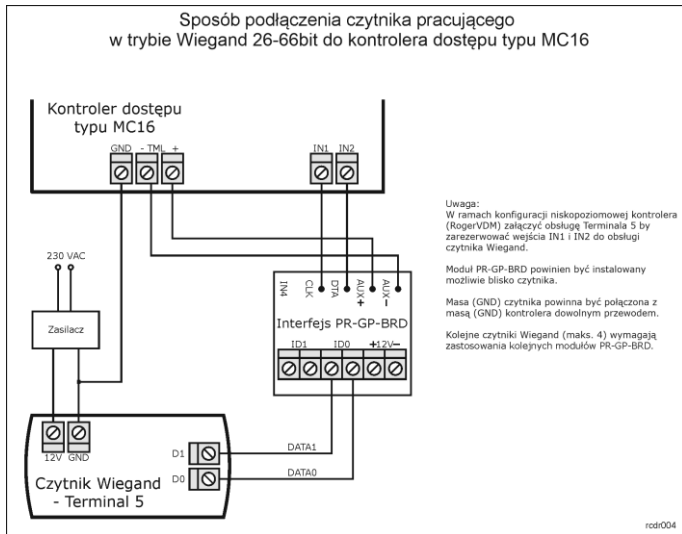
Sposób podłączenia czytnika pracującego w trybie Wiegand 26-66bit do kontrolera dostępu typu MC16

Kontroler dostępu typu MC16

GND - TML +

IN1 IN2

230 VAC

Zasilacz

IN4 CLK DTA AUX+ AUX-

Interfejs PR-GP-BRD

ID1 ID0 +12V-

12V GND

D1

D0

DATA1

DATA0

Czytnik Wiegand - Terminal 5

Uwaga:
W ramach konfiguracji niskopoziomowej kontrolera (RogerVDM) załączyć obsługę Terminala 5 by zarezerwować wejścia IN1 i IN2 do obsługi czytnika Wiegand.

Moduł PR-GP-BRD powinien być instalowany możliwie blisko czytnika.

Masa (GND) czytnika powinna być połączona z masą (GND) kontrolera dowolnym przewodem.

Kolejne czytniki Wiegand (maks. 4) wymagają zastosowania kolejnych modułów PR-GP-BRD.

rcdr004